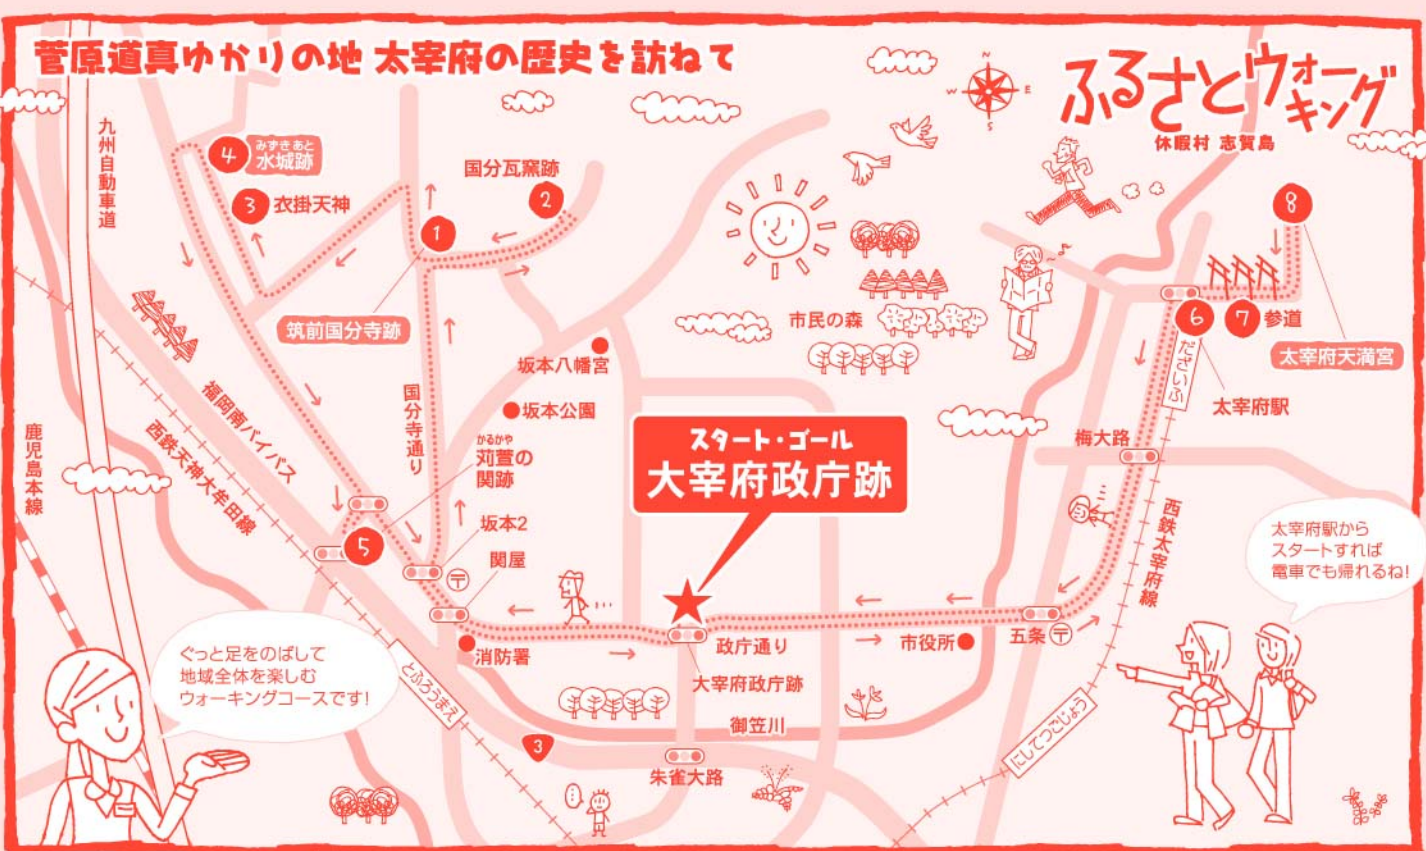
菅原道真ゆかりの地 太宰府の歴史を訪ねて

ふるさとウォーキング
休暇村 志賀島

九州自動車道

4 みずきあと 水城跡
3 衣掛天神
1
2 国分瓦窯跡
筑前国分寺跡
国分寺通り
坂本八幡宮
坂本公園
かるかや 苅萱の関跡
坂本2
関屋
5
福岡南バイパス
西鉄天神大牟田線
鹿児島本線
消防署
とふろうまえ

市民の森

スタート・ゴール
大宰府政庁跡

政庁通り
大宰府政庁跡
市役所
五条
御笠川
朱雀大路
3
にしてつごじょう

8
6 7 参道
太宰府天満宮
だざいふ
太宰府駅
梅大路
西鉄太宰府線

太宰府駅から スタートすれば 電車でも帰れるね!

ぐっと足をのばして 地域全体を楽しむ ウォーキングコースです!

N
E
S
W